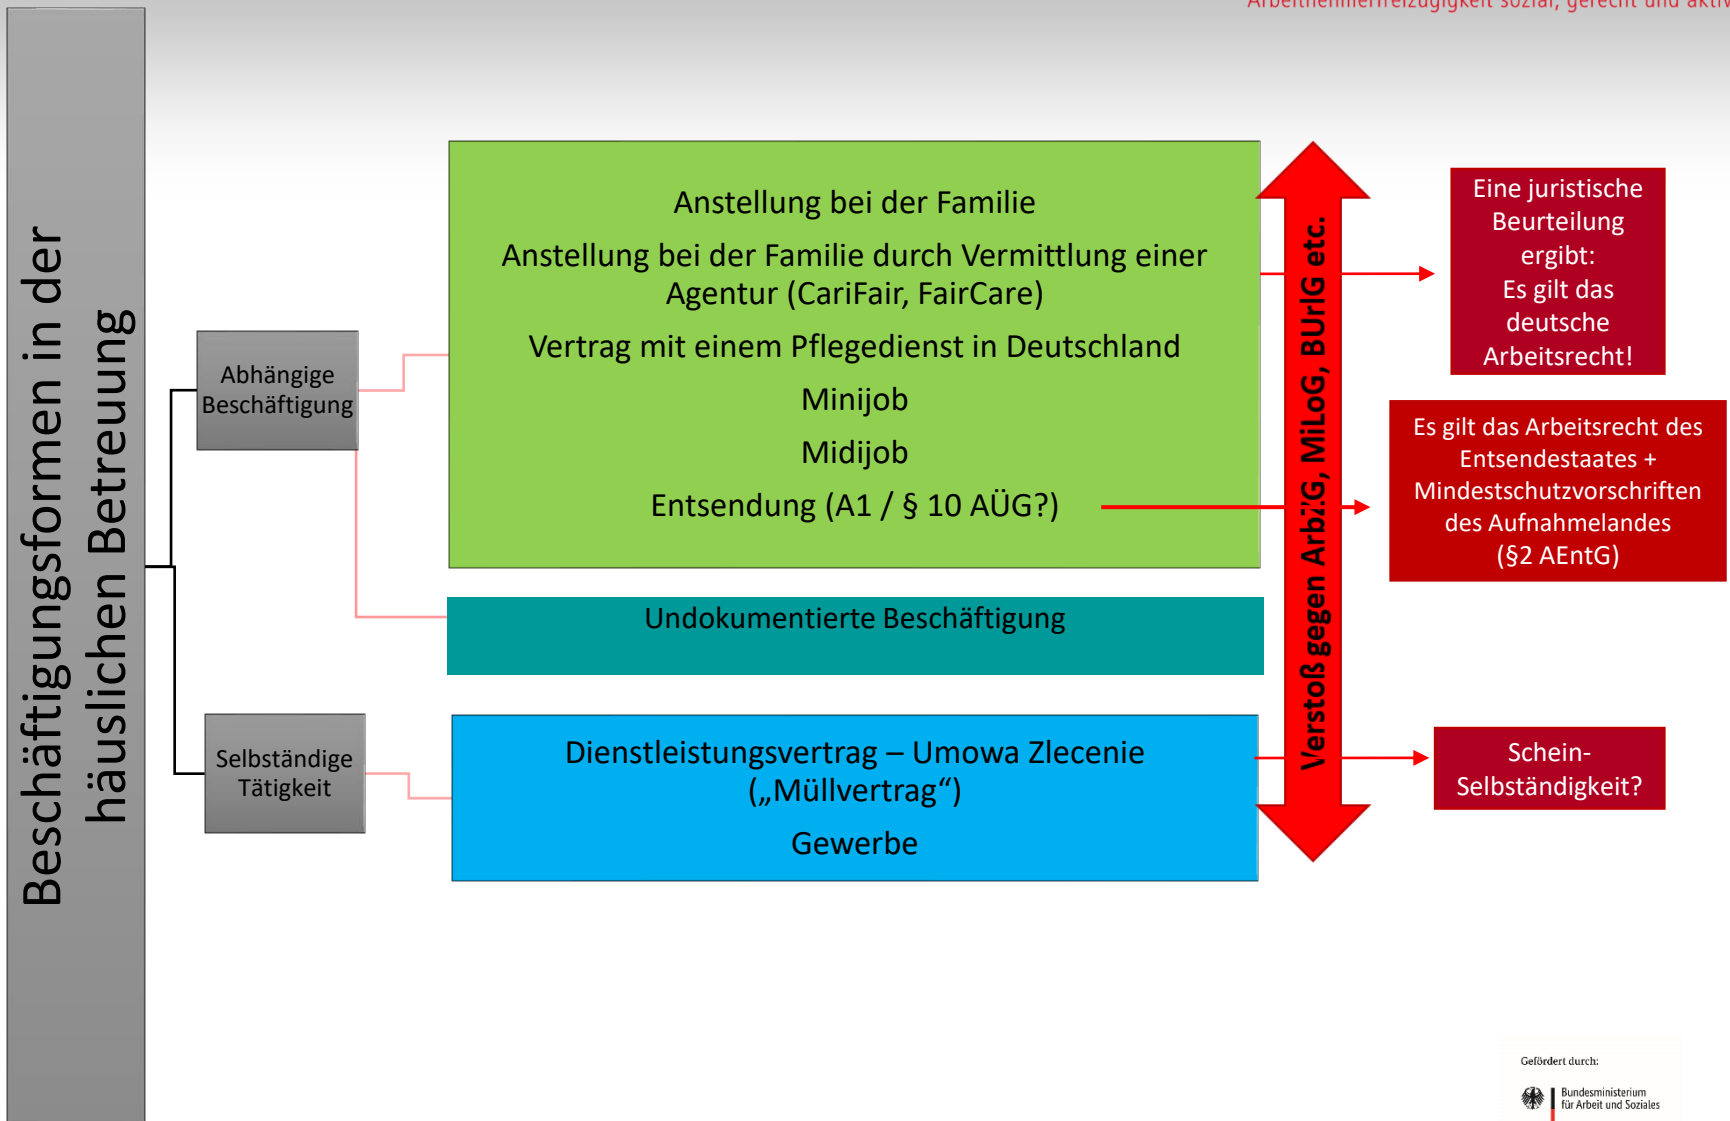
Arbeitnehmerfreizügigkeit sozial, gerecht und akti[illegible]

Beschäftigungsformen in der häuslichen Betreuung

Abhängige Beschäftigung

Selbständige Tätigkeit

Anstellung bei der Familie

Anstellung bei der Familie durch Vermittlung einer Agentur (CariFair, FairCare)

Vertrag mit einem Pflegedienst in Deutschland

Minijob

Midijob

Entsendung (A1 / § 10 AÜG?)

Undokumentierte Beschäftigung

Dienstleistungsvertrag – Umowa Zlecenie („Müllvertrag“)

Gewerbe

Verstoß gegen ArbZG, MiLoG, BUrlG etc.

Eine juristische Beurteilung ergibt: Es gilt das deutsche Arbeitsrecht!

Es gilt das Arbeitsrecht des Entsendestaates + Mindestschutzvorschriften des Aufnahmelandes (§2 AEntG)

Schein-Selbständigkeit?

Gefördert durch:

Bundesministerium für Arbeit und Soziales